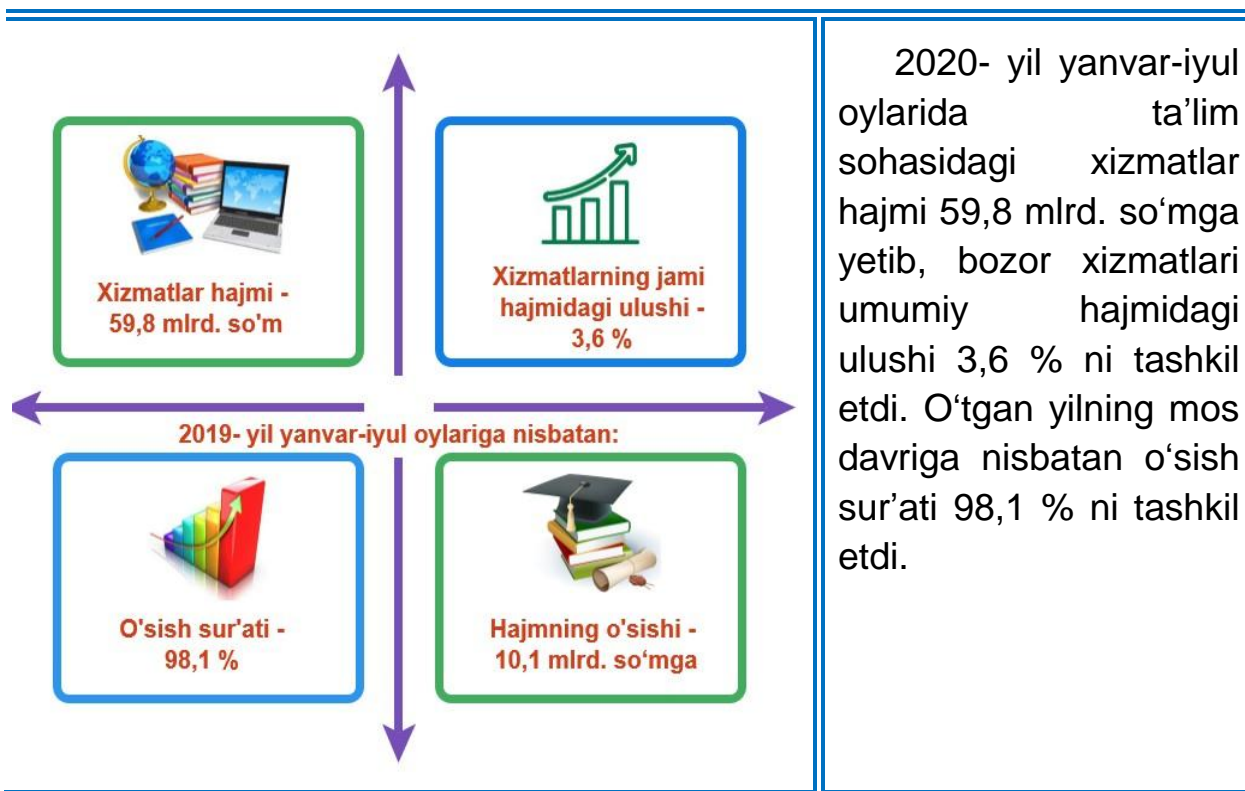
Xizmatlar hajmi - 59,8 mlrd. so'm

Xizmatlarning jami hajmidagi ulushi - 3,6 %

2019- yil yanvar-iyul oylariga nisbatan:

O'sish sur'ati - 98,1 %

Hajmning o'sishi - 10,1 mlrd. so‘mga

2020- yil yanvar-iyul oylarida ta’lim sohasidagi xizmatlar hajmi 59,8 mlrd. so‘mga yetib, bozor xizmatlari umumiy hajmidagi ulushi 3,6 % ni tashkil etdi. O‘tgan yilning mos davriga nisbatan o‘sish sur’ati 98,1 % ni tashkil etdi.